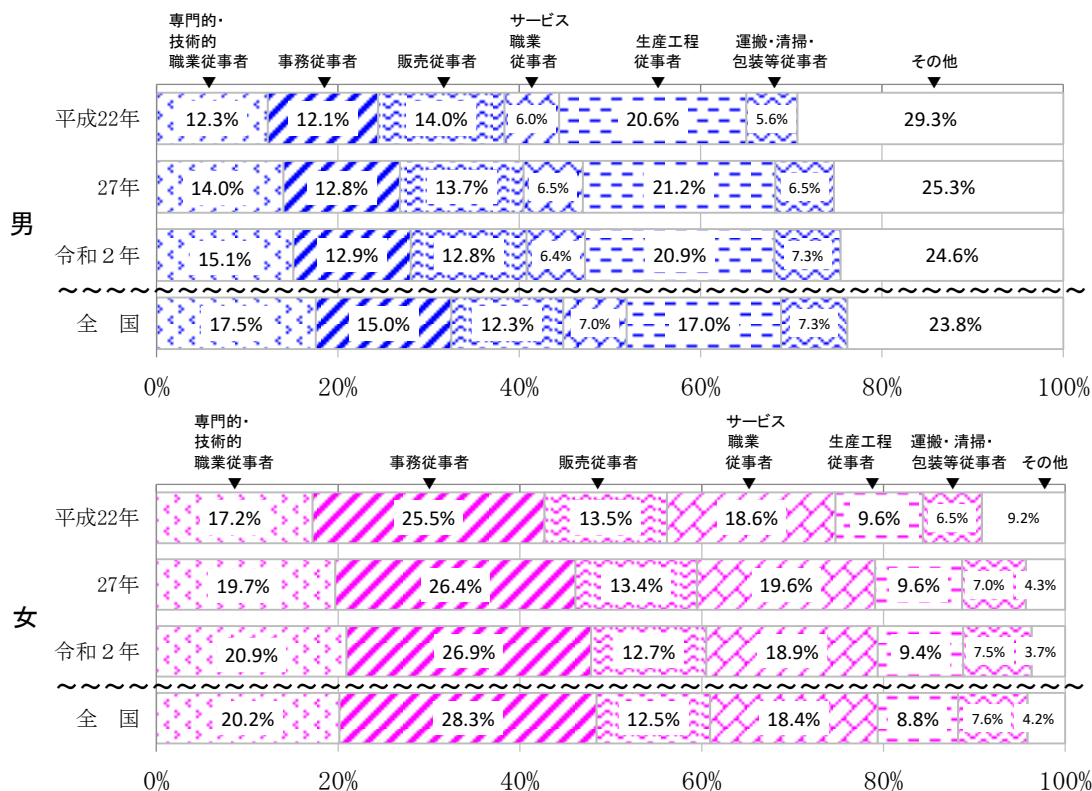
男

専門的・技術的職業従事者
事務従事者
販売従事者
サービス職業従事者
生産工程従事者
運搬・清掃・包装等従事者
その他

| | 専門的・技術的職業従事者 | 事務従事者 | 販売従事者 | サービス職業従事者 | 生産工程従事者 | 運搬・清掃・包装等従事者 | その他 |
|---|---|---|---|---|---|---|---|
| 平成22年 | 12.3% | 12.1% | 14.0% | 6.0% | 20.6% | 5.6% | 29.3% |
| 27年 | 14.0% | 12.8% | 13.7% | 6.5% | 21.2% | 6.5% | 25.3% |
| 令和２年 | 15.1% | 12.9% | 12.8% | 6.4% | 20.9% | 7.3% | 24.6% |
| 全　国 | 17.5% | 15.0% | 12.3% | 7.0% | 17.0% | 7.3% | 23.8% |

0%　20%　40%　60%　80%　100%

女

専門的・技術的職業従事者
事務従事者
販売従事者
サービス職業従事者
生産工程従事者
運搬・清掃・包装等従事者
その他

| | 専門的・技術的職業従事者 | 事務従事者 | 販売従事者 | サービス職業従事者 | 生産工程従事者 | 運搬・清掃・包装等従事者 | その他 |
|---|---|---|---|---|---|---|---|
| 平成22年 | 17.2% | 25.5% | 13.5% | 18.6% | 9.6% | 6.5% | 9.2% |
| 27年 | 19.7% | 26.4% | 13.4% | 19.6% | 9.6% | 7.0% | 4.3% |
| 令和２年 | 20.9% | 26.9% | 12.7% | 18.9% | 9.4% | 7.5% | 3.7% |
| 全　国 | 20.2% | 28.3% | 12.5% | 18.4% | 8.8% | 7.6% | 4.2% |

0%　20%　40%　60%　80%　100%